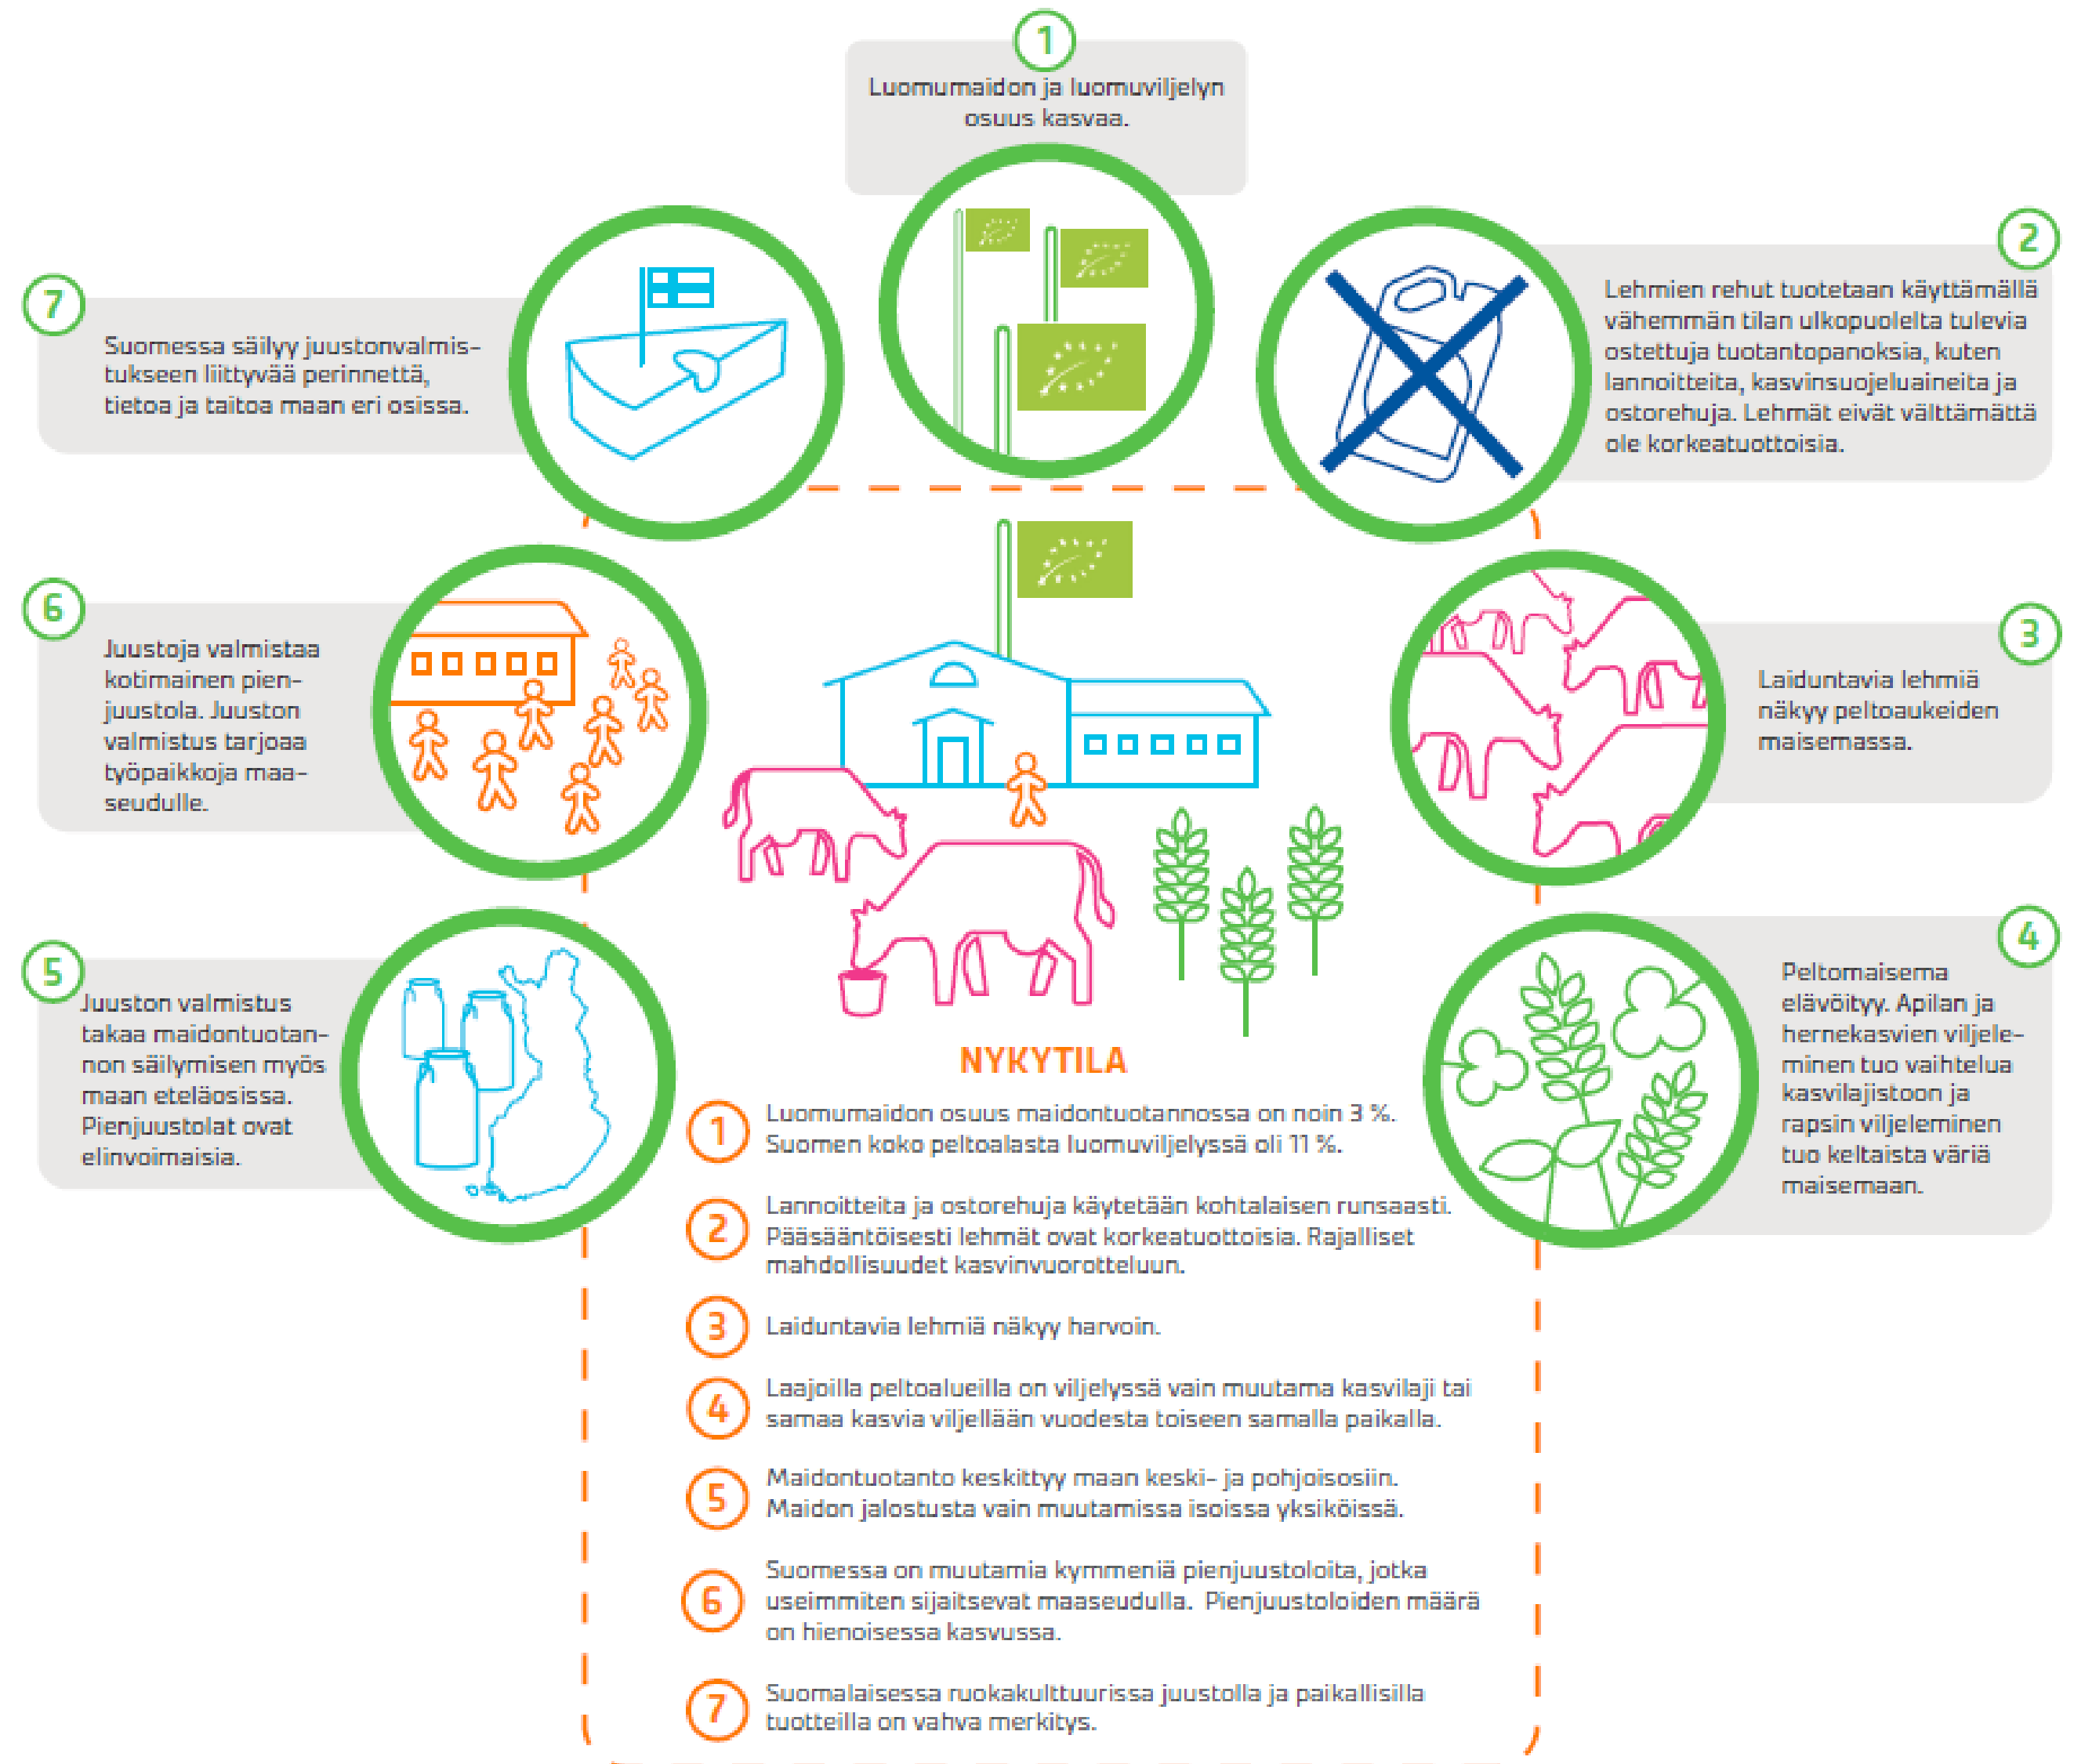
1
Luomumaidon ja luomuviljelyn osuus kasvaa.

2
Lehmien rehut tuotetaan käyttämällä vähemmän tilan ulkopuolelta tulevia ostettuja tuotantopanoksia, kuten lannoitteita, kasvinsuojeluaineita ja ostorehuja. Lehmät eivät välttämättä ole korkeatuottoisia.

7
Suomessa säilyy juustonvalmistukseen liittyvää perinnettä, tietoa ja taitoa maan eri osissa.

6
Juustoja valmistaa kotimainen pienjuustola. Juuston valmistus tarjoaa työpaikkoja maaseudulle.

3
Laiduntavia lehmiä näkyy peltoaukeiden maisemassa.

5
Juuston valmistus takaa maidontuotannon säilymisen myös maan eteläosissa. Pienjuustolat ovat elinvoimaisia.

4
Peltomaisema elävöityy. Apilan ja hernekasvien viljeleminen tuo vaihtelua kasvilajistoon ja rapsin viljeleminen tuo keltaista väriä maisemaan.

NYKYTILA

1 Luomumaidon osuus maidontuotannossa on noin 3 %. Suomen koko peltoalasta luomuviljelyssä oli 11 %.

2 Lannoitteita ja ostorehuja käytetään kohtalaisen runsaasti. Pääsääntöisesti lehmät ovat korkeatuottoisia. Rajalliset mahdollisuudet kasvinvuorotteluun.

3 Laiduntavia lehmiä näkyy harvoin.

4 Laajoilla peltoalueilla on viljelyssä vain muutama kasvilaji tai samaa kasvia viljellään vuodesta toiseen samalla paikalla.

5 Maidontuotanto keskittyy maan keski- ja pohjoisosiin. Maidon jalostusta vain muutamissa isoissa yksiköissä.

6 Suomessa on muutamia kymmeniä pienjuustoloita, jotka useimmiten sijaitsevat maaseudulla. Pienjuustoloiden määrä on hienoisessa kasvussa.

7 Suomalaisessa ruokakulttuurissa juustolla ja paikallisilla tuotteilla on vahva merkitys.